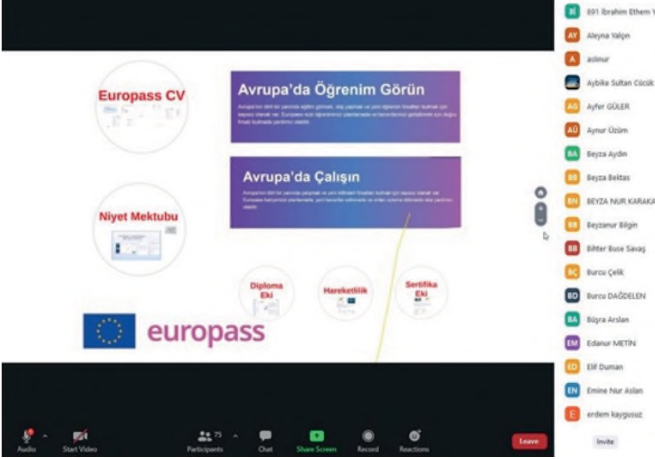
Europass CV

Avrupa'da Öğrenim Görün

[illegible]

Avrupa'da Çalışın

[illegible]

Niyet Mektubu

Diploma Eki

Hareketlilik

Sertifika Eki

europass

891 İbrahim Ethem Y

AY Aleyna Yalçın

A aslınur

Aybike Sultan Cücük

AG Ayfer GÜLER

AÜ Aynur Üzüm

BA Beyza Aydın

BB Beyza Bektaş

BN BEYZA NUR KARAKA

BB Beyzanur Bilgin

BB Bihter Buse Savaş

BÇ Burcu Çelik

BD Burcu DAĞDELEN

BA Büşra Arslan

EM Edanur METİN

ED Elif Duman

EN Emine Nur Aslan

E erdem kaygusuz

Invite

Audio

Start Video

75

Participants

Chat

Share Screen

Record

Reactions

Leave